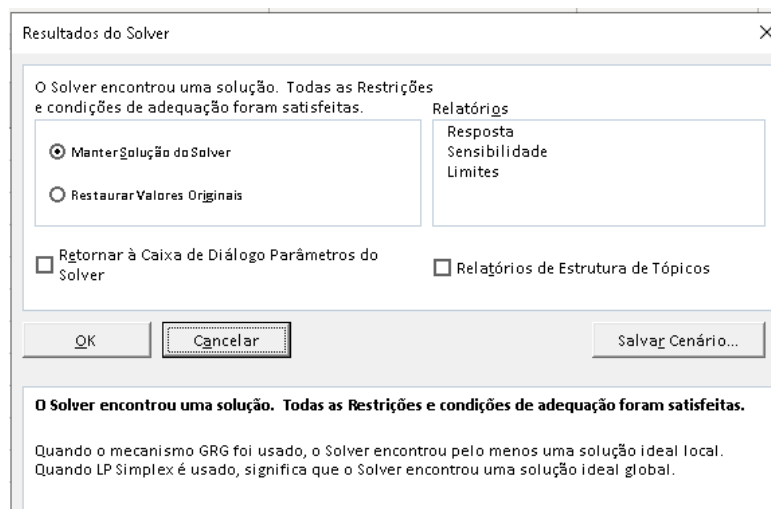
Resultados do Solver

×

O Solver encontrou uma solução. Todas as Restrições e condições de adequação foram satisfeitas.

Relatórios

Resposta
Sensibilidade
Limites

Manter Solução do Solver

Restaurar Valores Originais

Retornar à Caixa de Diálogo Parâmetros do Solver

Relatórios de Estrutura de Tópicos

OK

Cancelar

Salvar Cenário...

O Solver encontrou uma solução. Todas as Restrições e condições de adequação foram satisfeitas.

Quando o mecanismo GRG foi usado, o Solver encontrou pelo menos uma solução ideal local. Quando LP Simplex é usado, significa que o Solver encontrou uma solução ideal global.